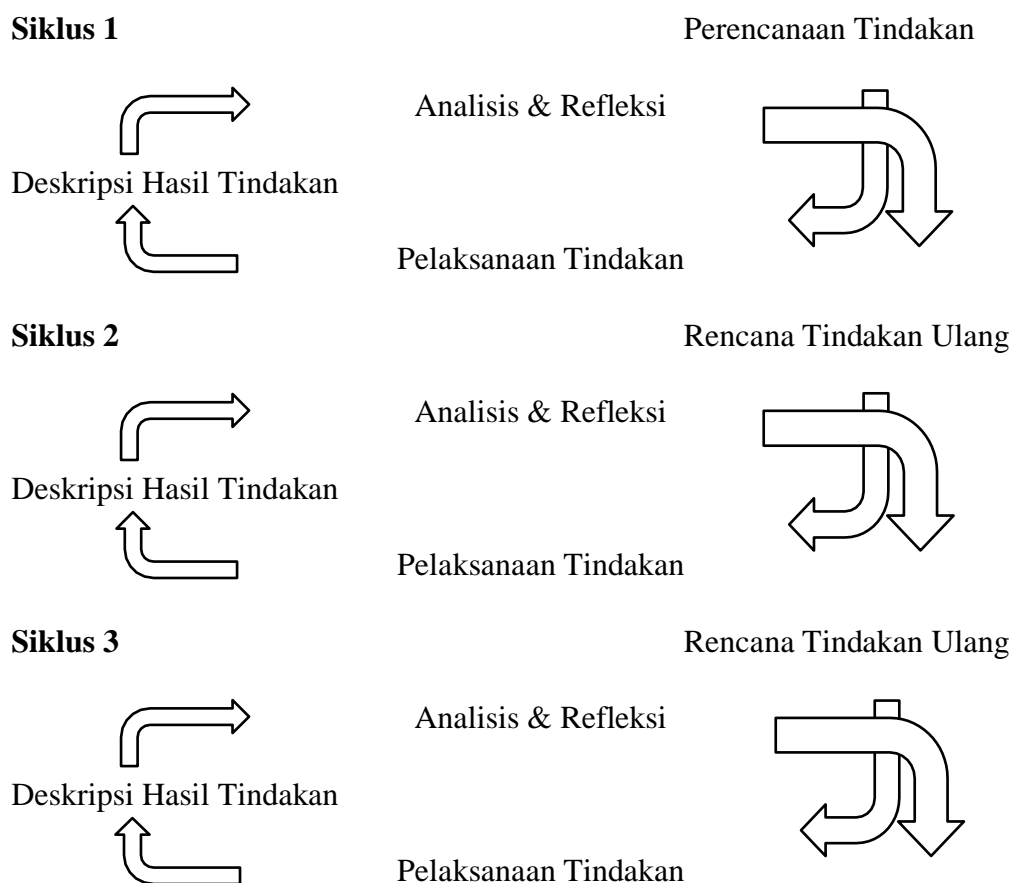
**Siklus 1**

Perencanaan Tindakan

Analisis & Refleksi

Deskripsi Hasil Tindakan

Pelaksanaan Tindakan

**Siklus 2**

Rencana Tindakan Ulang

Analisis & Refleksi

Deskripsi Hasil Tindakan

Pelaksanaan Tindakan

**Siklus 3**

Rencana Tindakan Ulang

Analisis & Refleksi

Deskripsi Hasil Tindakan

Pelaksanaan Tindakan